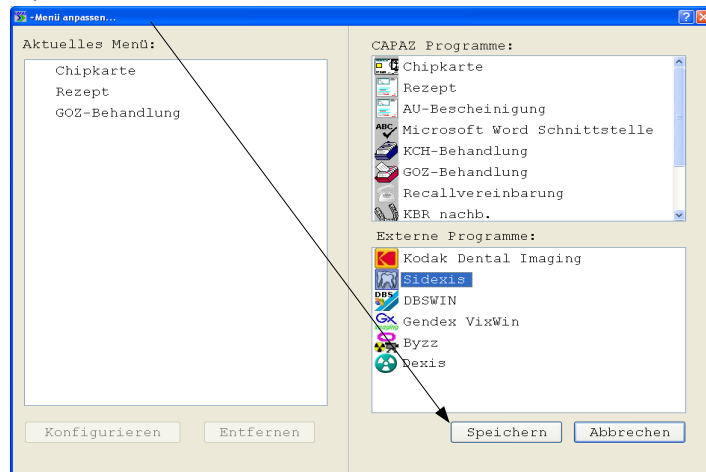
-Menü anpassen...

Aktuelles Menü:

Chipkarte
Rezept
GOZ-Behandlung

CAPAZ Programme:

Chipkarte
Rezept
AU-Bescheinigung
Microsoft Word Schnittstelle
KCH-Behandlung
GOZ-Behandlung
Recallvereinbarung
KBR nachb.

Externe Programme:

Kodak Dental Imaging
Sidexis
DBSWIN
Gendex VixWin
Byzz
Dexis

Konfigurieren
Entfernen
Speichern
Abbrechen